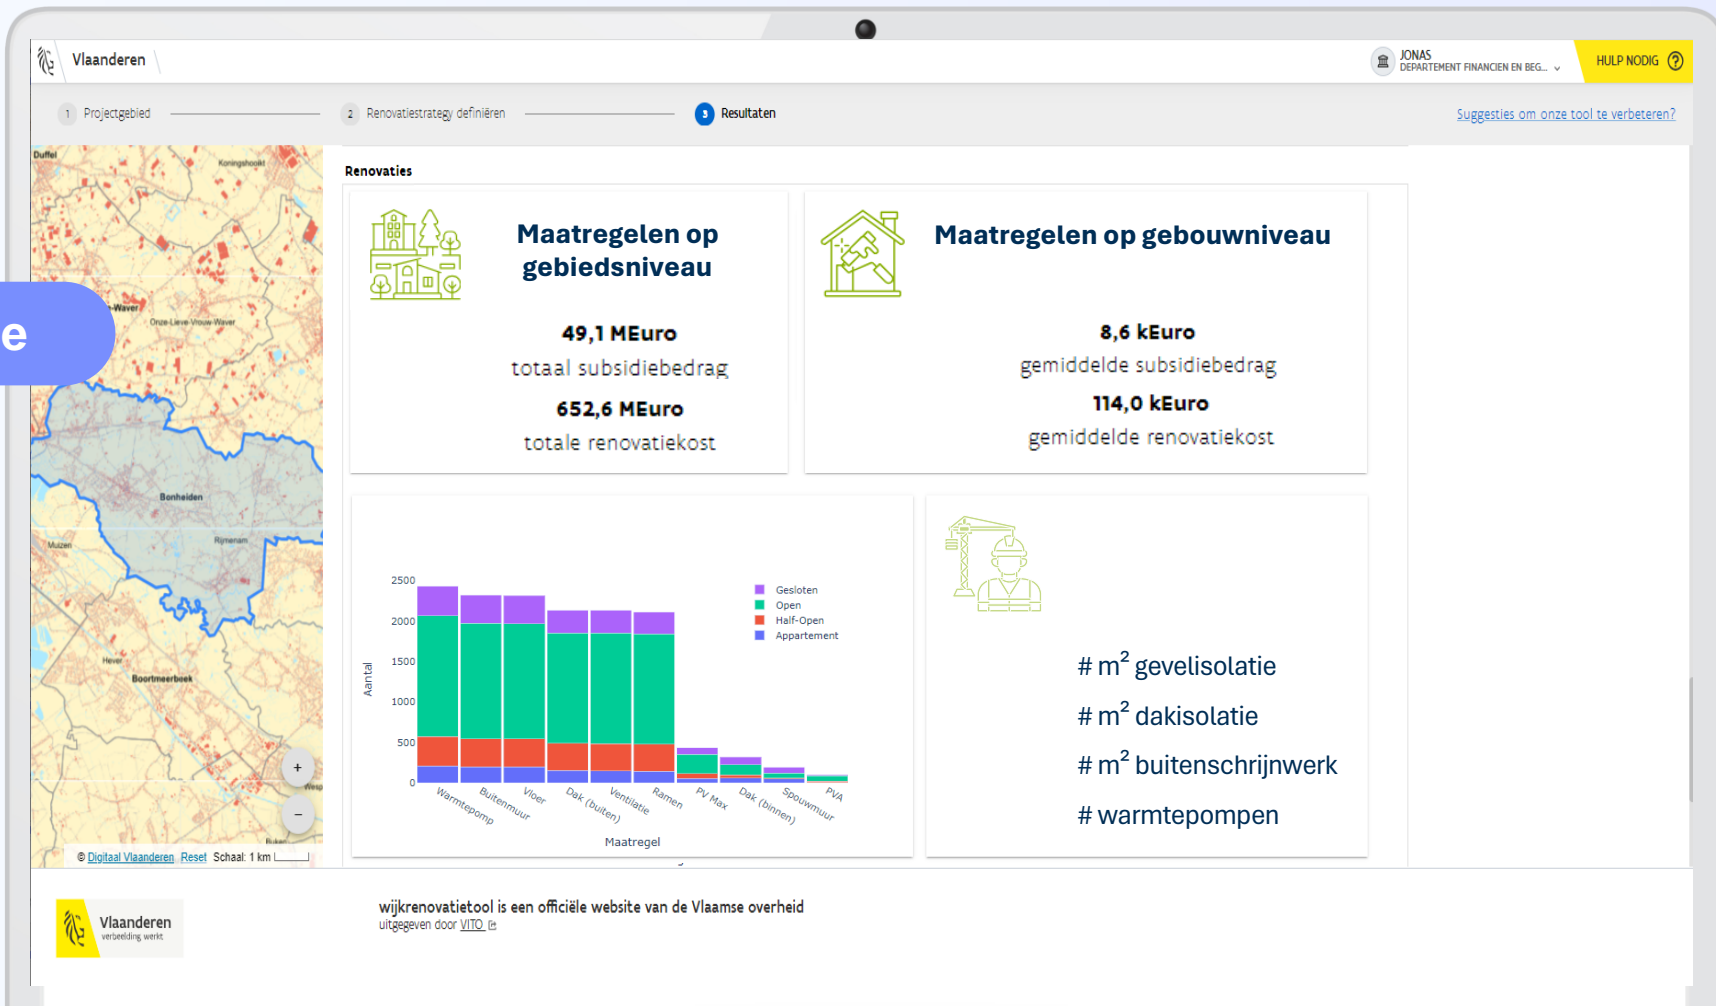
Vlaanderen

JONAS
DEPARTEMENT FINANCIEN EN BEG...

HULP NODIG

1 Projectgebied
2 Renovatiestrategy definiëren
3 Resultaten

Suggesties om onze tool te verbeteren?

Duffel
Koningshooikt
-Waver
Onze-Lieve-Vrouw-Waver
Bonheiden
Muizen
Rijmenam
Hever
Boortmeerbeek
e
+
−
© Digitaal Vlaanderen Reset Schaal: 1 km

Renovaties

Maatregelen op gebiedsniveau

49,1 MEuro
totaal subsidiebedrag
652,6 MEuro
totale renovatiekost

Maatregelen op gebouwniveau

8,6 kEuro
gemiddelde subsidiebedrag
114,0 kEuro
gemiddelde renovatiekost

2500
2000
1500
1000
500
0
Aantal
Gesloten
Open
Half-Open
Appartement
Warmtepomp
Buitenmuur
Vloer
Dak (buiten)
Ventilatie
Ramen
PV Max
Dak (binnen)
Spouwmuur
PVA
Maatregel

# $m^2$ gevelisolatie
# $m^2$ dakisolatie
# $m^2$ buitenschrijnwerk
# warmtepompen

Vlaanderen
verbeelding werkt

wijkrenovatietool is een officiële website van de Vlaamse overheid
uitgegeven door VITO